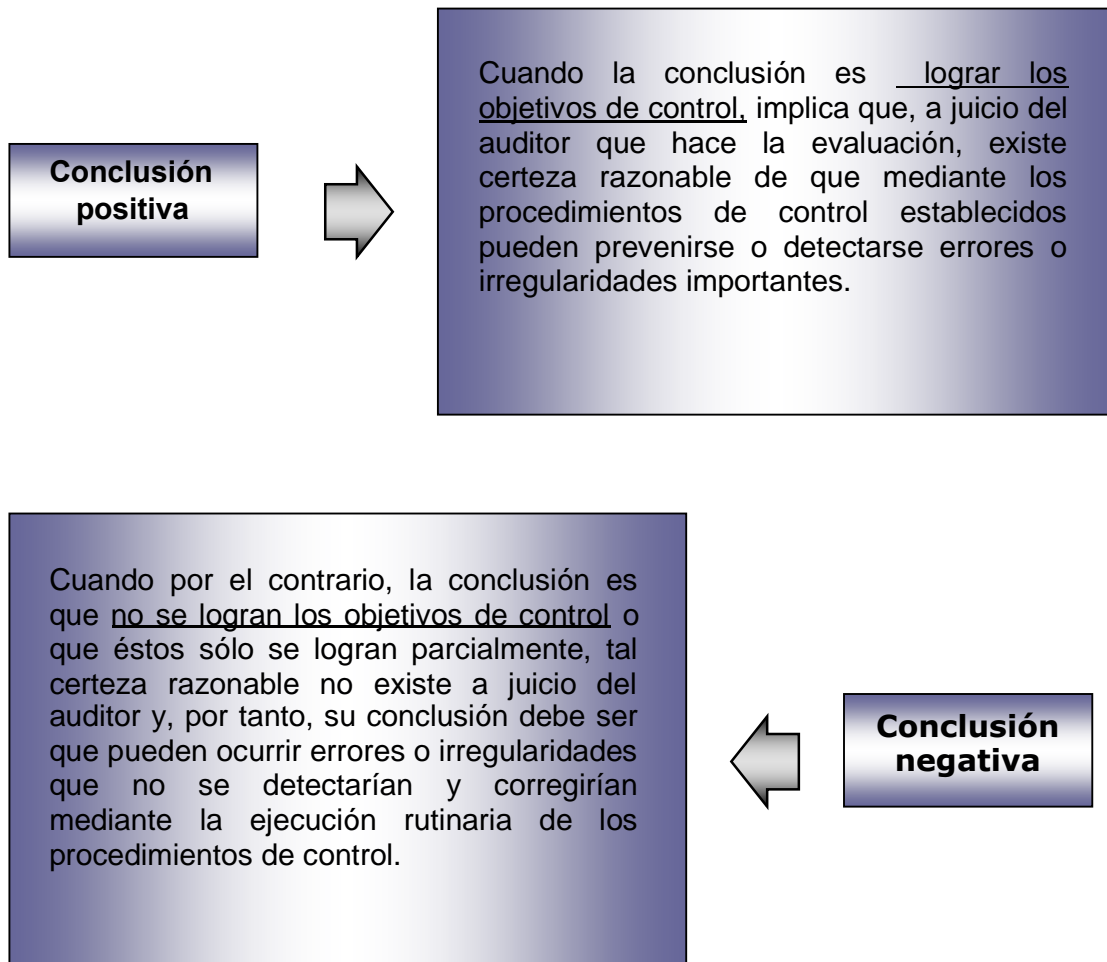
Conclusión positiva

Cuando la conclusión es lograr los objetivos de control, implica que, a juicio del auditor que hace la evaluación, existe certeza razonable de que mediante los procedimientos de control establecidos pueden prevenirse o detectarse errores o irregularidades importantes.

Cuando por el contrario, la conclusión es que no se logran los objetivos de control o que éstos sólo se logran parcialmente, tal certeza razonable no existe a juicio del auditor y, por tanto, su conclusión debe ser que pueden ocurrir errores o irregularidades que no se detectarían y corregirían mediante la ejecución rutinaria de los procedimientos de control.

Conclusión negativa